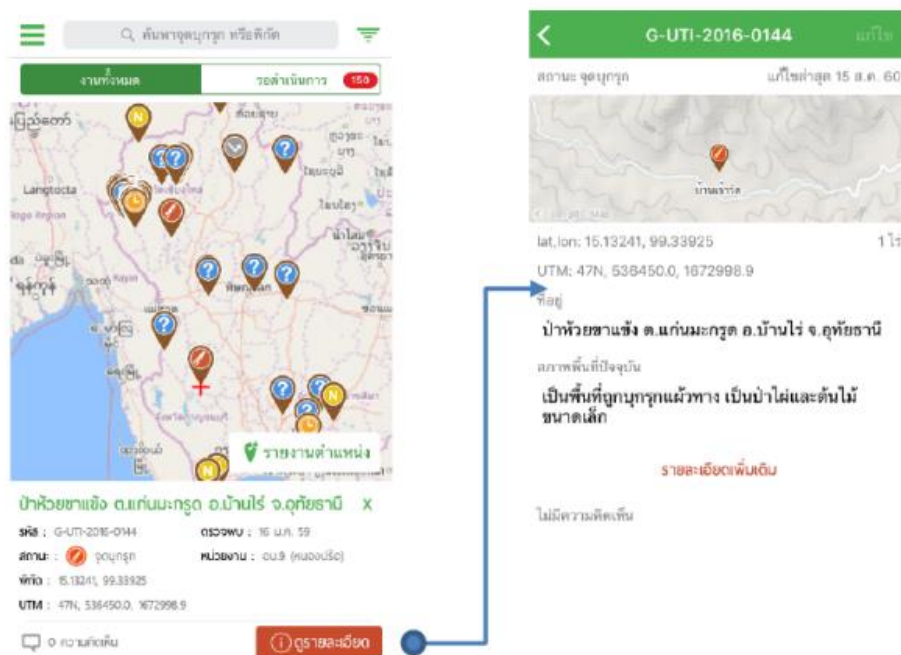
ค้นหาจุดบุกรุก หรือพิกัด

งานทั้งหมด | รอดำเนินการ 150

Langtocta

รายงานตำแหน่ง

ป่าห้วยขาแข้ง ต.แก่นมะกรูด อ.บ้านไร่ จ.อุทัยธานี X

รหัส : G-UTI-2016-0144
ตรวจพบ : 16 ม.ค. 59
สถานะ : จุดบุกรุก
หน่วยงาน : ดบ.9 (หนองปรือ)
พิกัด : 15.13241, 99.33925
UTM : 47N, 538450.0, 1672998.9

0 ความคิดเห็น

ดูรายละเอียด

G-UTI-2016-0144

แก้ไข

สถานะ จุดบุกรุก

แก้ไขล่าสุด 15 ส.ค. 60

lat,lon: 15.13241, 99.33925

1 ไร่

UTM: 47N, 538450.0, 1672998.9

ที่อยู่

ป่าห้วยขาแข้ง ต.แก่นมะกรูด อ.บ้านไร่ จ.อุทัยธานี

สภาพพื้นที่ปัจจุบัน

เป็นพื้นที่ถูกบุกรุกแผ้วถาง เป็นป่าไผ่และต้นไม้ขนาดเล็ก

รายละเอียดเพิ่มเติม

ไม่มีความคิดเห็น